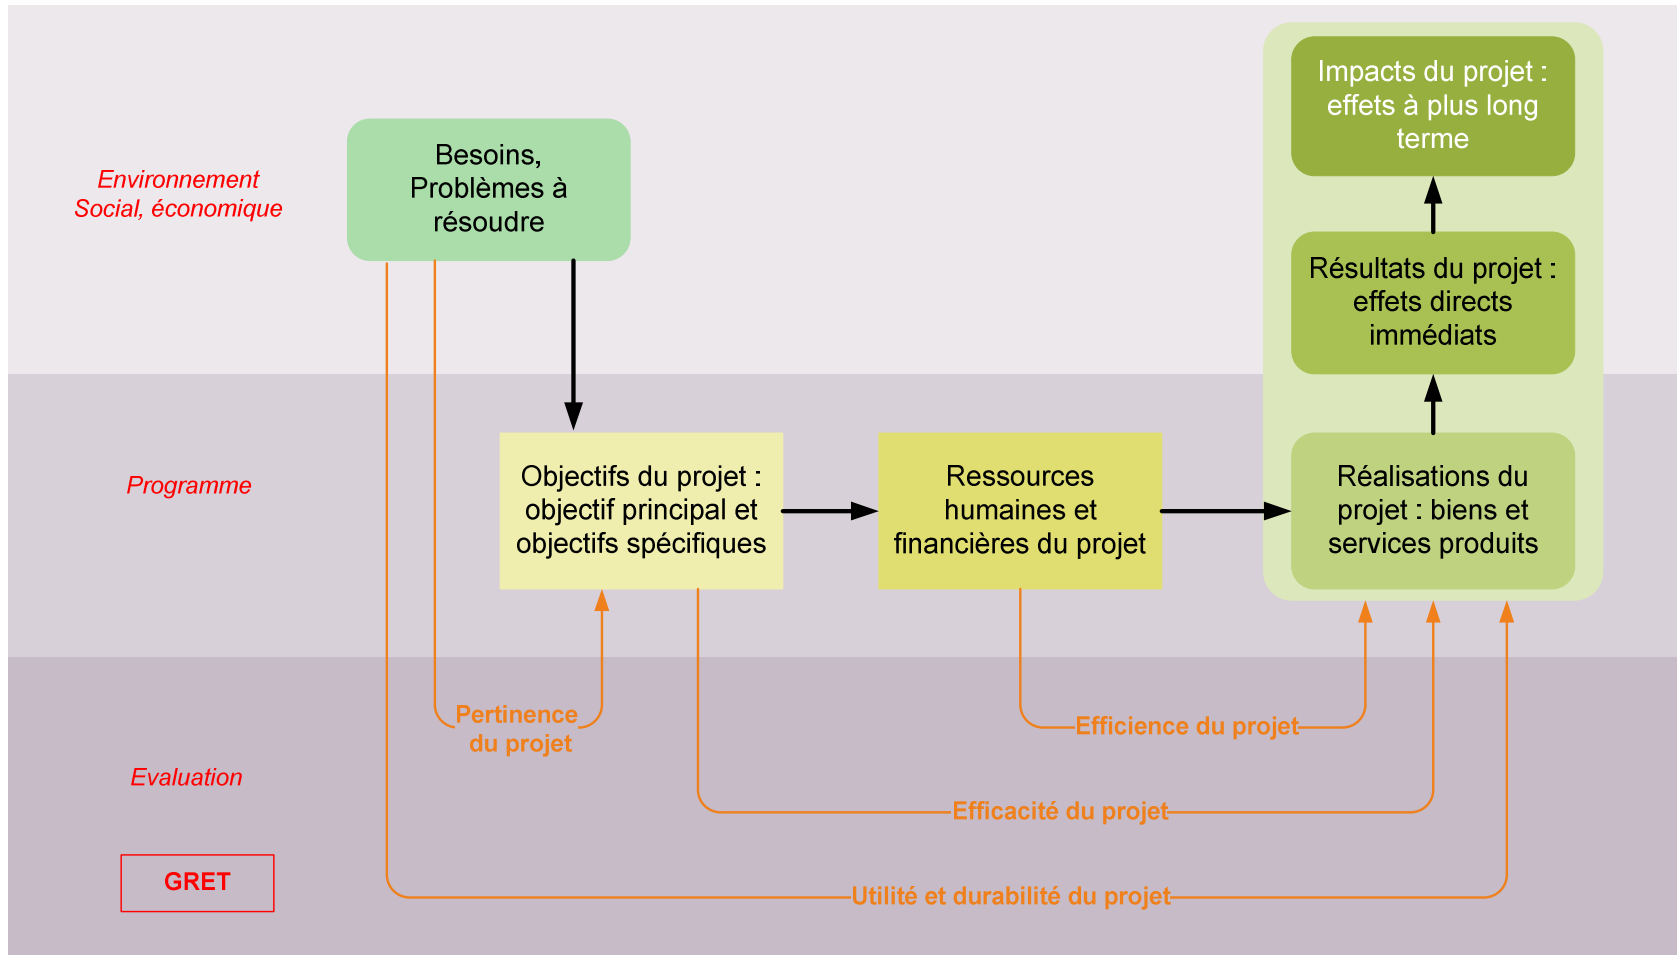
Environnement Social, économique

Besoins, Problèmes à résoudre

Impacts du projet : effets à plus long terme

Résultats du projet : effets directs immédiats

Programme

Objectifs du projet : objectif principal et objectifs spécifiques

Ressources humaines et financières du projet

Réalisations du projet : biens et services produits

Pertinence du projet

Efficience du projet

Evaluation

Efficacité du projet

GRET

Utilité et durabilité du projet